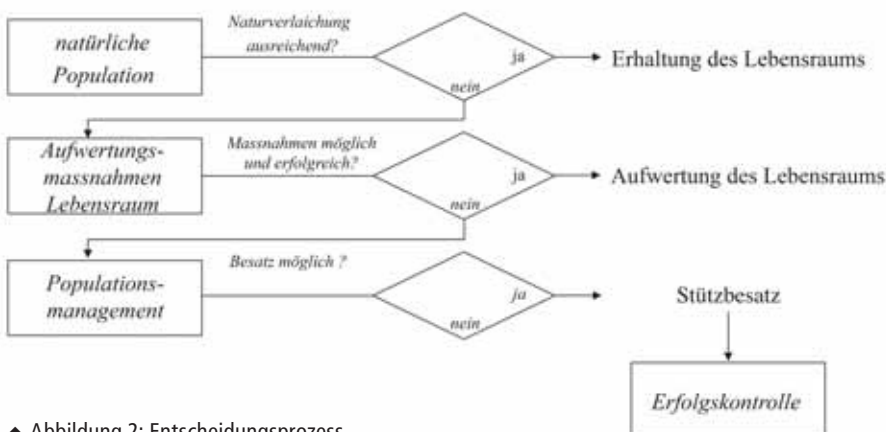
natürliche Population

Naturverlaichung ausreichend?

ja

nein

Erhaltung des Lebensraums

Aufwertungsmassnahmen Lebensraum

Massnahmen möglich und erfolgreich?

ja

nein

Aufwertung des Lebensraums

Populationsmanagement

Besatz möglich ?

ja

nein

Stützbesatz

Erfolgskontrolle

◆ Abbildung 2: Entscheidungsprozess